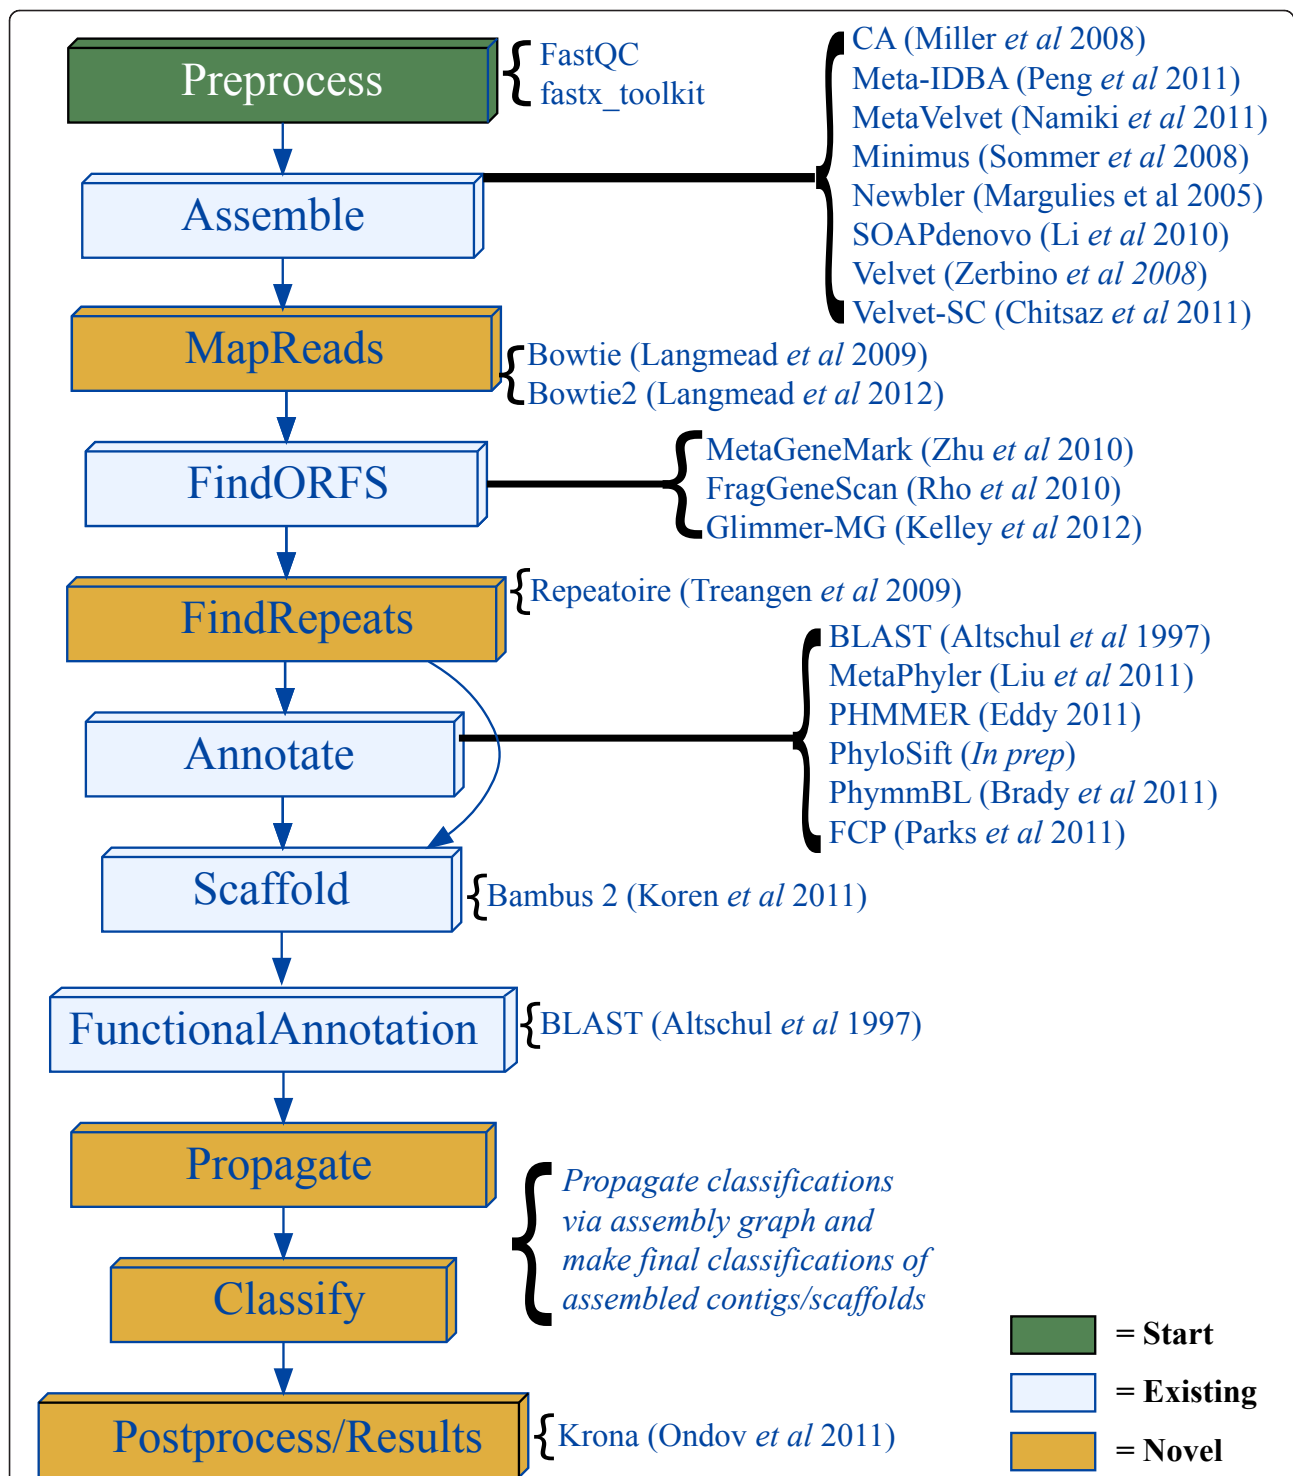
Preprocess
FastQC
fastx_toolkit

Assemble
CA (Miller *et al* 2008)
Meta-IDBA (Peng *et al* 2011)
MetaVelvet (Namiki *et al* 2011)
Minimus (Sommer *et al* 2008)
Newbler (Margulies et al 2005)
SOAPdenovo (Li *et al* 2010)
Velvet (Zerbino *et al 2008*)
Velvet-SC (Chitsaz *et al* 2011)

MapReads
Bowtie (Langmead *et al* 2009)
Bowtie2 (Langmead *et al* 2012)

FindORFS
MetaGeneMark (Zhu *et al* 2010)
FragGeneScan (Rho *et al* 2010)
Glimmer-MG (Kelley *et al* 2012)

FindRepeats
Repeatoire (Treangen *et al* 2009)

Annotate
BLAST (Altschul *et al* 1997)
MetaPhyler (Liu *et al* 2011)
PHMMER (Eddy 2011)
PhyloSift (*In prep*)
PhymmBL (Brady *et al* 2011)
FCP (Parks *et al* 2011)

Scaffold
Bambus 2 (Koren *et al* 2011)

FunctionalAnnotation
BLAST (Altschul *et al* 1997)

Propagate

Classify
*Propagate classifications via assembly graph and make final classifications of assembled contigs/scaffolds*

Postprocess/Results
Krona (Ondov *et al* 2011)

= Start
= Existing
= Novel